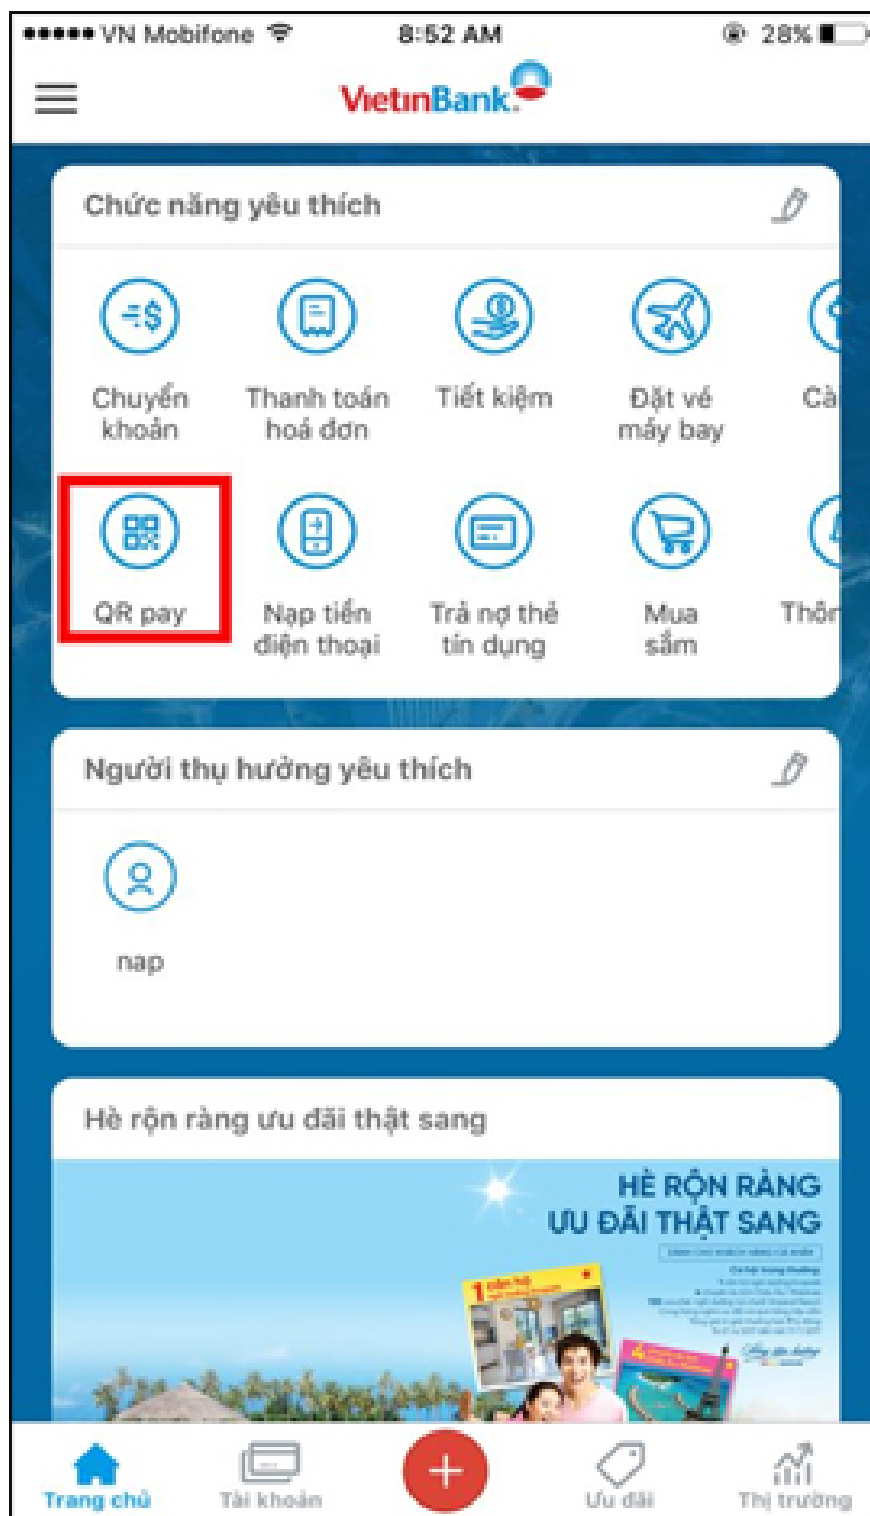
VN Mobifone 8:52 AM 28%

VietinBank

Chức năng yêu thích

Chuyển khoản

Thanh toán hoá đơn

Tiết kiệm

Đặt vé máy bay

Cà

QR pay

Nạp tiền điện thoại

Trả nợ thẻ tín dụng

Mua sắm

Thôn

Người thụ hưởng yêu thích

nap

Hè rộn ràng ưu đãi thật sang

HÈ RỘN RÀNG
ƯU ĐÃI THẬT SANG

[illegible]

Trang chủ

Tài khoản

+

Ưu đãi

Thị trường